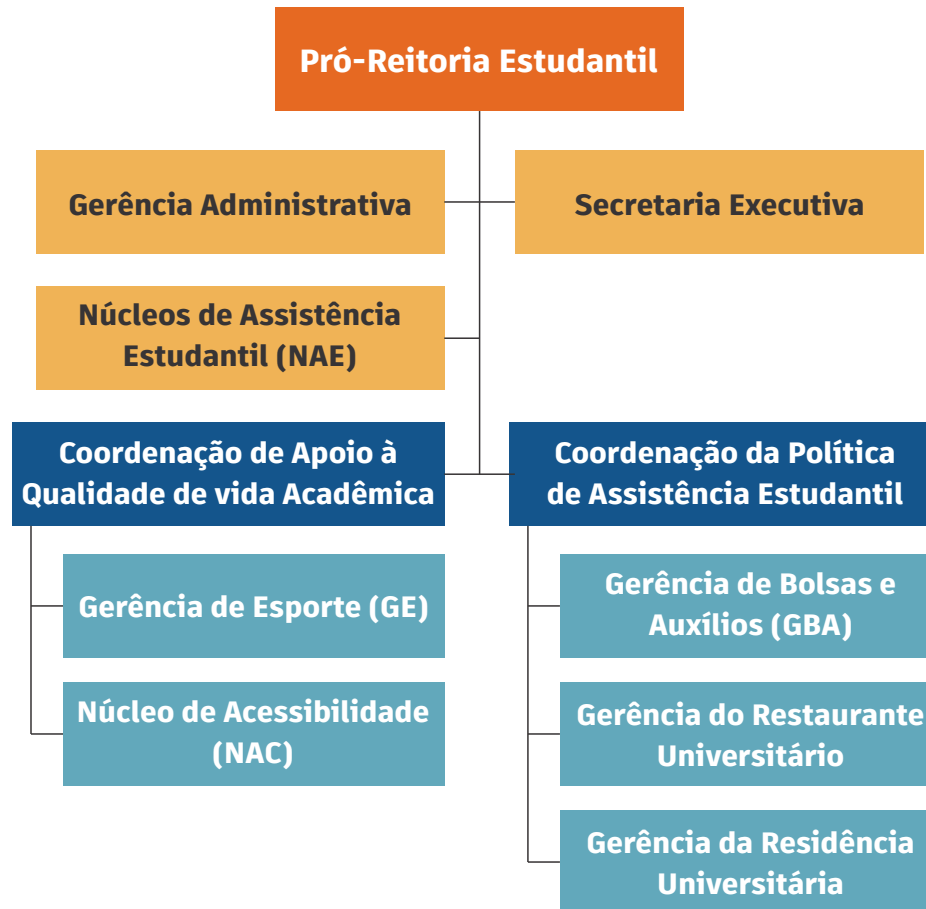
Pró-Reitoria Estudantil

Gerência Administrativa

Secretaria Executiva

Núcleos de Assistência Estudantil (NAE)

Coordenação de Apoio à Qualidade de vida Acadêmica

Coordenação da Política de Assistência Estudantil

Gerência de Esporte (GE)

Núcleo de Acessibilidade (NAC)

Gerência de Bolsas e Auxílios (GBA)

Gerência do Restaurante Universitário

Gerência da Residência Universitária